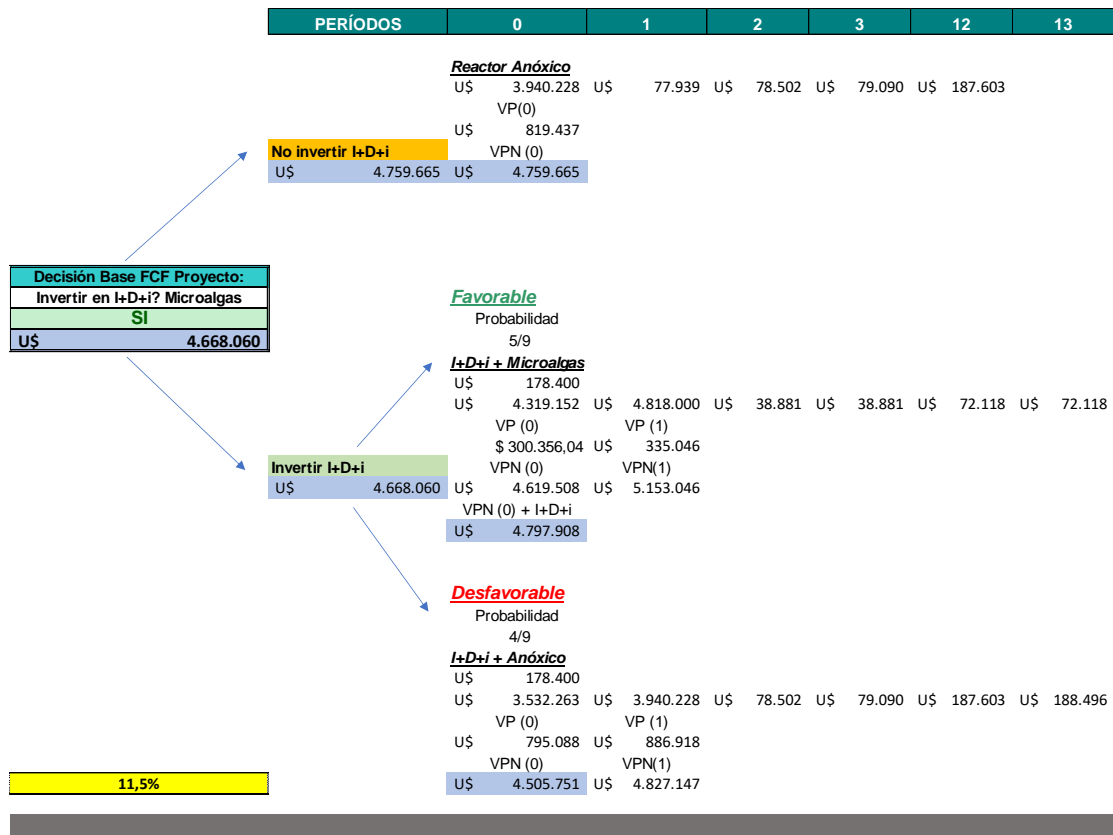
| PERÍODOS | 0 | 1 | 2 | 3 | 12 | 13 |
|---|---|---|---|---|---|---|

Reactor Anóxico
U$ 3.940.228 U$ 77.939 U$ 78.502 U$ 79.090 U$ 187.603
VP(0)
U$ 819.437
No invertir I+D+i
VPN (0)
U$ 4.759.665 U$ 4.759.665

Decisión Base FCF Proyecto:
Invertir en I+D+i? Microalgas
SI
U$ 4.668.060

Favorable
Probabilidad
5/9
I+D+i + Microalgas
U$ 178.400
U$ 4.319.152 U$ 4.818.000 U$ 38.881 U$ 38.881 U$ 72.118 U$ 72.118
VP (0) VP (1)
$ 300.356,04 U$ 335.046
Invertir I+D+i
VPN (0) VPN(1)
U$ 4.668.060 U$ 4.619.508 U$ 5.153.046
VPN (0) + I+D+i
U$ 4.797.908

Desfavorable
Probabilidad
4/9
I+D+i + Anóxico
U$ 178.400
U$ 3.532.263 U$ 3.940.228 U$ 78.502 U$ 79.090 U$ 187.603 U$ 188.496
VP (0) VP (1)
U$ 795.088 U$ 886.918
VPN (0) VPN(1)
11,5%
U$ 4.505.751 U$ 4.827.147